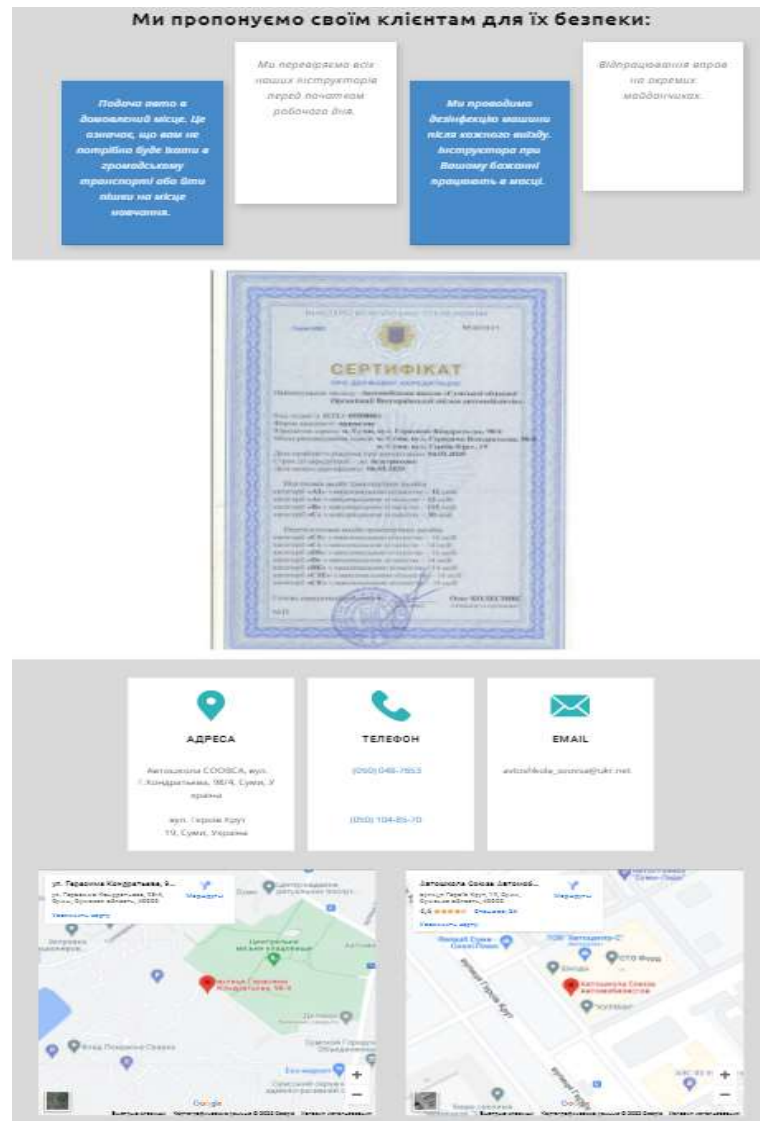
Ми пропонуємо своїм клієнтам для їх безпеки:

Подача авто в домовлений місце. Це означає, що вам не потрібно буде бути в громадському транспорті або йти пішки на місце навчання.

Ми перевіряємо всіх наших інструкторів перед початком робочого дня.

Ми проводимо дезінфекцію машини після кожного виїзду. Інструктора при Вашому бажанні працюють в масці.

Відпрацювання вправ на окремих майданчиках.

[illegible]

СЕРТИФІКАТ

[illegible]

АДРЕСА

Автошкола СООВСА, вул. Г.Кондратьєва, 98/4, Суми, Україна

вул. Героїв Крут 19, Суми, Україна

ТЕЛЕФОН

(050) 048-7653

(050) 104-85-70

EMAIL

avtoshkola_soova@ukr.net

ул. Героїв Кондратьєва, 9...

Маршруты

Увеличить карту

Google

+

−

Автошкола Сокол Автомоб...

Маршруты

Увеличить карту

Google

+

−